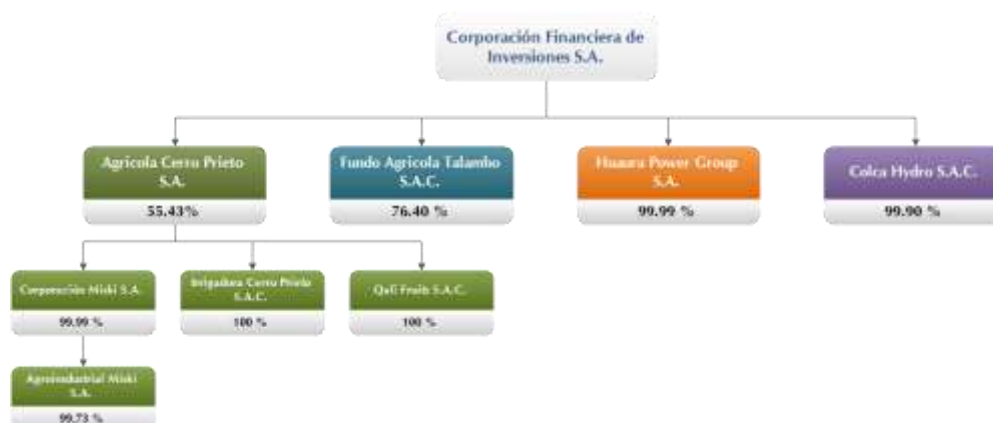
Corporación Financiera de Inversiones S.A.

Agrícola Cerro Prieto S.A.
55.43%

Fundo Agrícola Talambo S.A.C.
76.40 %

Huaura Power Group S.A.
99.99 %

Colca Hydro S.A.C.
99.90 %

Corporación Miski S.A.
99.99 %

Brigadiera Cerro Prieto S.A.C.
100 %

QaE Fruits S.A.C.
100 %

Agroindustrial Miski S.A.
99.73 %